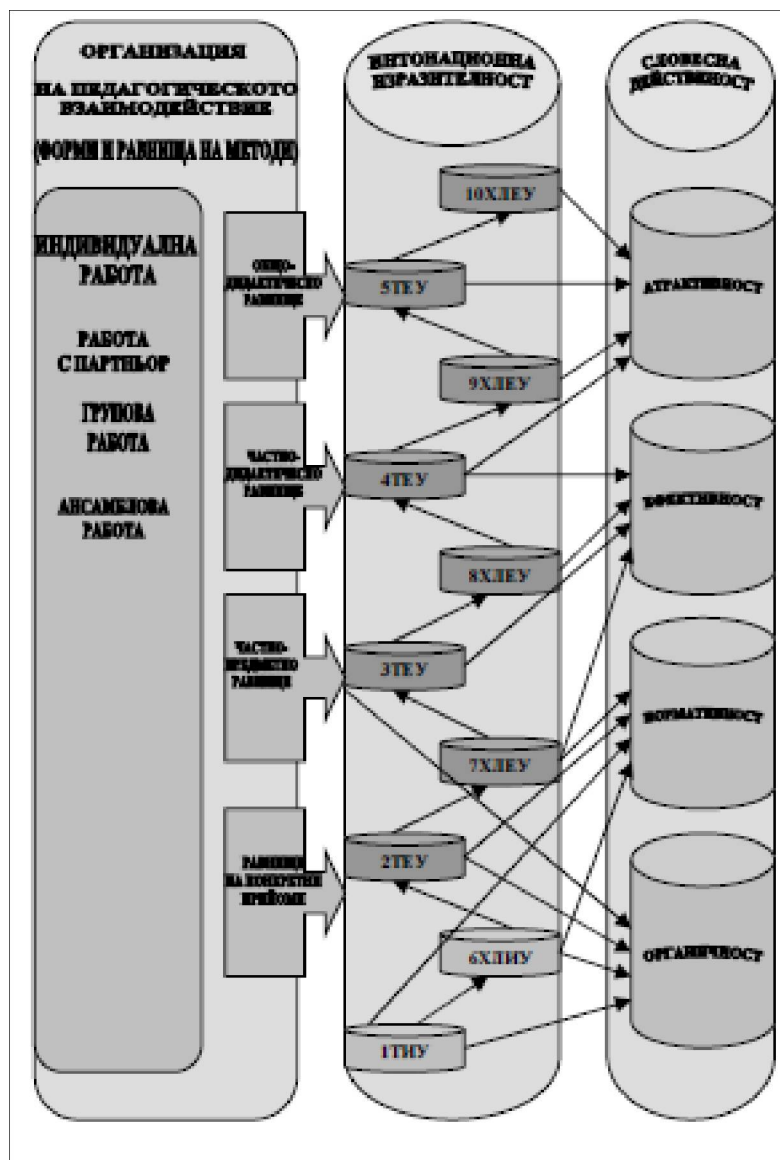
ОРГАНИЗАЦИЯ НА ПЕДАГОГИЧЕСКОТО ВЗАИМОДЕЙСТВИЕ (ФОРМИ И РАВНИЩА НА МЕТОДИ)

ИНДИВИДУАЛНА РАБОТА

РАБОТА С ПАРТНЬОР

ГРУПОВА РАБОТА

АНСАМБЛОВА РАБОТА

ОБЩО-ДИДАКТИЧЕСКО РАВНИЩЕ

ЧАСТНО-ДИДАКТИЧЕСКО РАВНИЩЕ

ЧАСТНО-ПРЕДМЕТНО РАВНИЩЕ

РАВНИЩЕ НА КОНКРЕТНИ ПРИЙОМИ

ИНТОНАЦИОННА ИЗРАЗИТЕЛНОСТ

10ХЛЕУ

5ТЕУ

9ХЛЕУ

4ТЕУ

8ХЛЕУ

3ТЕУ

7ХЛЕУ

2ТЕУ

6ХЛИУ

1ТИУ

СЛОВЕСНА ДЕЙСТВЕНОСТ

АТРАКТИВНОСТ

ЕФЕКТИВНОСТ

НОРМАТИВНОСТ

ОРГАНИЧНОСТ